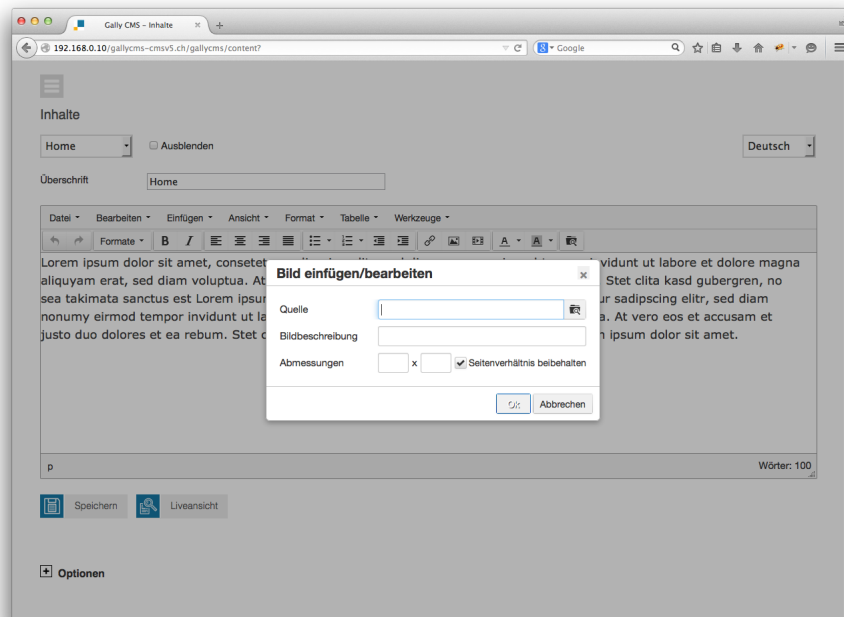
Gally CMS – Inhalte

192.168.0.10/gallycms-cmsv5.ch/gallycms/content?

Google

Inhalte

Home

Ausblenden

Deutsch

Überschrift

Home

Datei Bearbeiten Einfügen Ansicht Format Tabelle Werkzeuge

Formate

Lorem ipsum dolor sit amet, consetet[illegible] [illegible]vidunt ut labore et dolore magna aliquyam erat, sed diam voluptua. At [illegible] Stet clita kasd gubergren, no sea takimata sanctus est Lorem ipsu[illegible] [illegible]ur sadipscing elitr, sed diam nonumy eirmod tempor invidunt ut la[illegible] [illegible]a. At vero eos et accusam et justo duo dolores et ea rebum. Stet c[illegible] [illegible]n ipsum dolor sit amet.

Bild einfügen/bearbeiten

Quelle

Bildbeschreibung

Abmessungen

x

Seitenverhältnis beibehalten

Ok

Abbrechen

p

Wörter: 100

Speichern

Liveansicht

Optionen